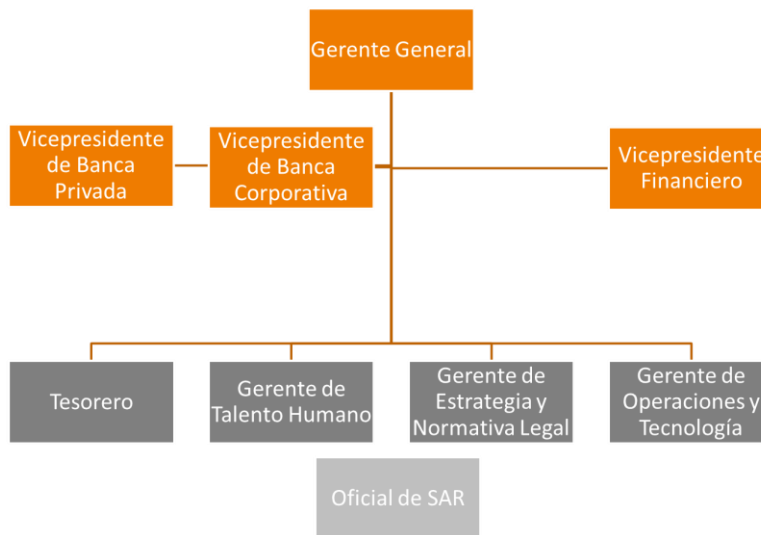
Gerente General

Vicepresidente de Banca Privada

Vicepresidente de Banca Corporativa

Vicepresidente Financiero

Tesorero

Gerente de Talento Humano

Gerente de Estrategia y Normativa Legal

Gerente de Operaciones y Tecnología

Oficial de SAR